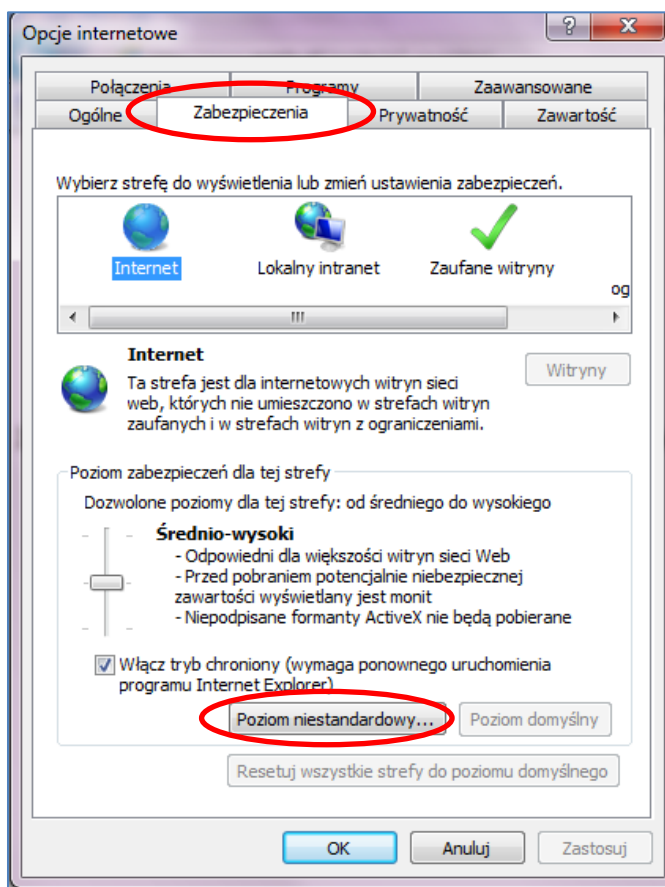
Opcje internetowe

?
X

Połączenia
Programy
Zaawansowane
Ogólne
Zabezpieczenia
Prywatność
Zawartość

Wybierz strefę do wyświetlenia lub zmień ustawienia zabezpieczeń.

Internet
Lokalny intranet
Zaufane witryny
og

III

Internet
Ta strefa jest dla internetowych witryn sieci web, których nie umieszczono w strefach witryn zaufanych i w strefach witryn z ograniczeniami.

Witryny

Poziom zabezpieczeń dla tej strefy
Dozwolone poziomy dla tej strefy: od średniego do wysokiego

Średnio-wysoki
- Odpowiedni dla większości witryn sieci Web
- Przed pobraniem potencjalnie niebezpiecznej zawartości wyświetlany jest monit
- Niepodpisane formanty ActiveX nie będą pobierane

Włącz tryb chroniony (wymaga ponownego uruchomienia programu Internet Explorer)

Poziom niestandardowy...
Poziom domyślny

Resetuj wszystkie strefy do poziomu domyślnego

OK
Anuluj
Zastosuj